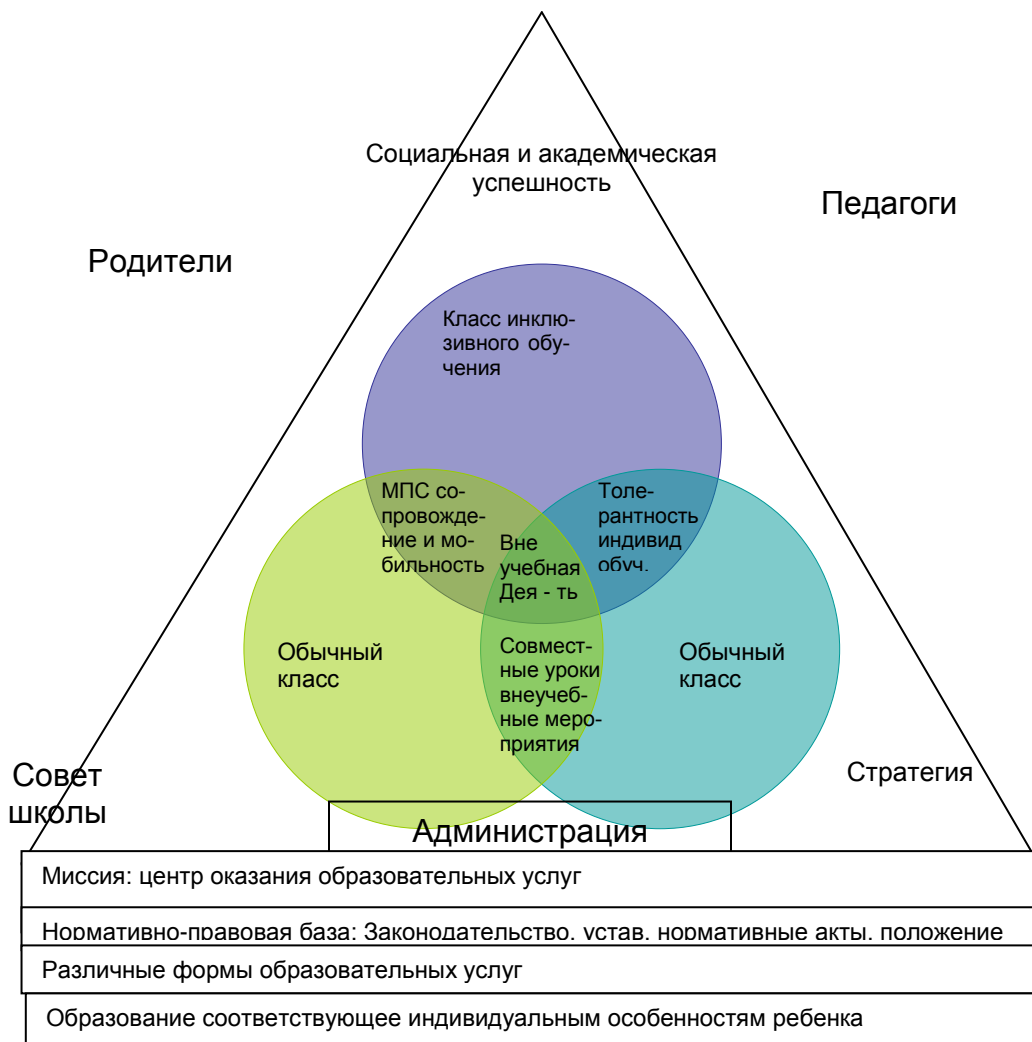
Социальная и академическая успешность

Педагоги

Родители

Класс инклюзивного обучения

МПС сопровождение и мобильность

Толерантность индивид обуч.

Вне учебная Дея - ть

Обычный класс

Совместные уроки внеучебные мероприятия

Обычный класс

Совет школы

Стратегия

Администрация

Миссия: центр оказания образовательных услуг

Нормативно-правовая база: Законодательство, устав, нормативные акты, положение

Различные формы образовательных услуг

Образование соответствующее индивидуальным особенностям ребенка